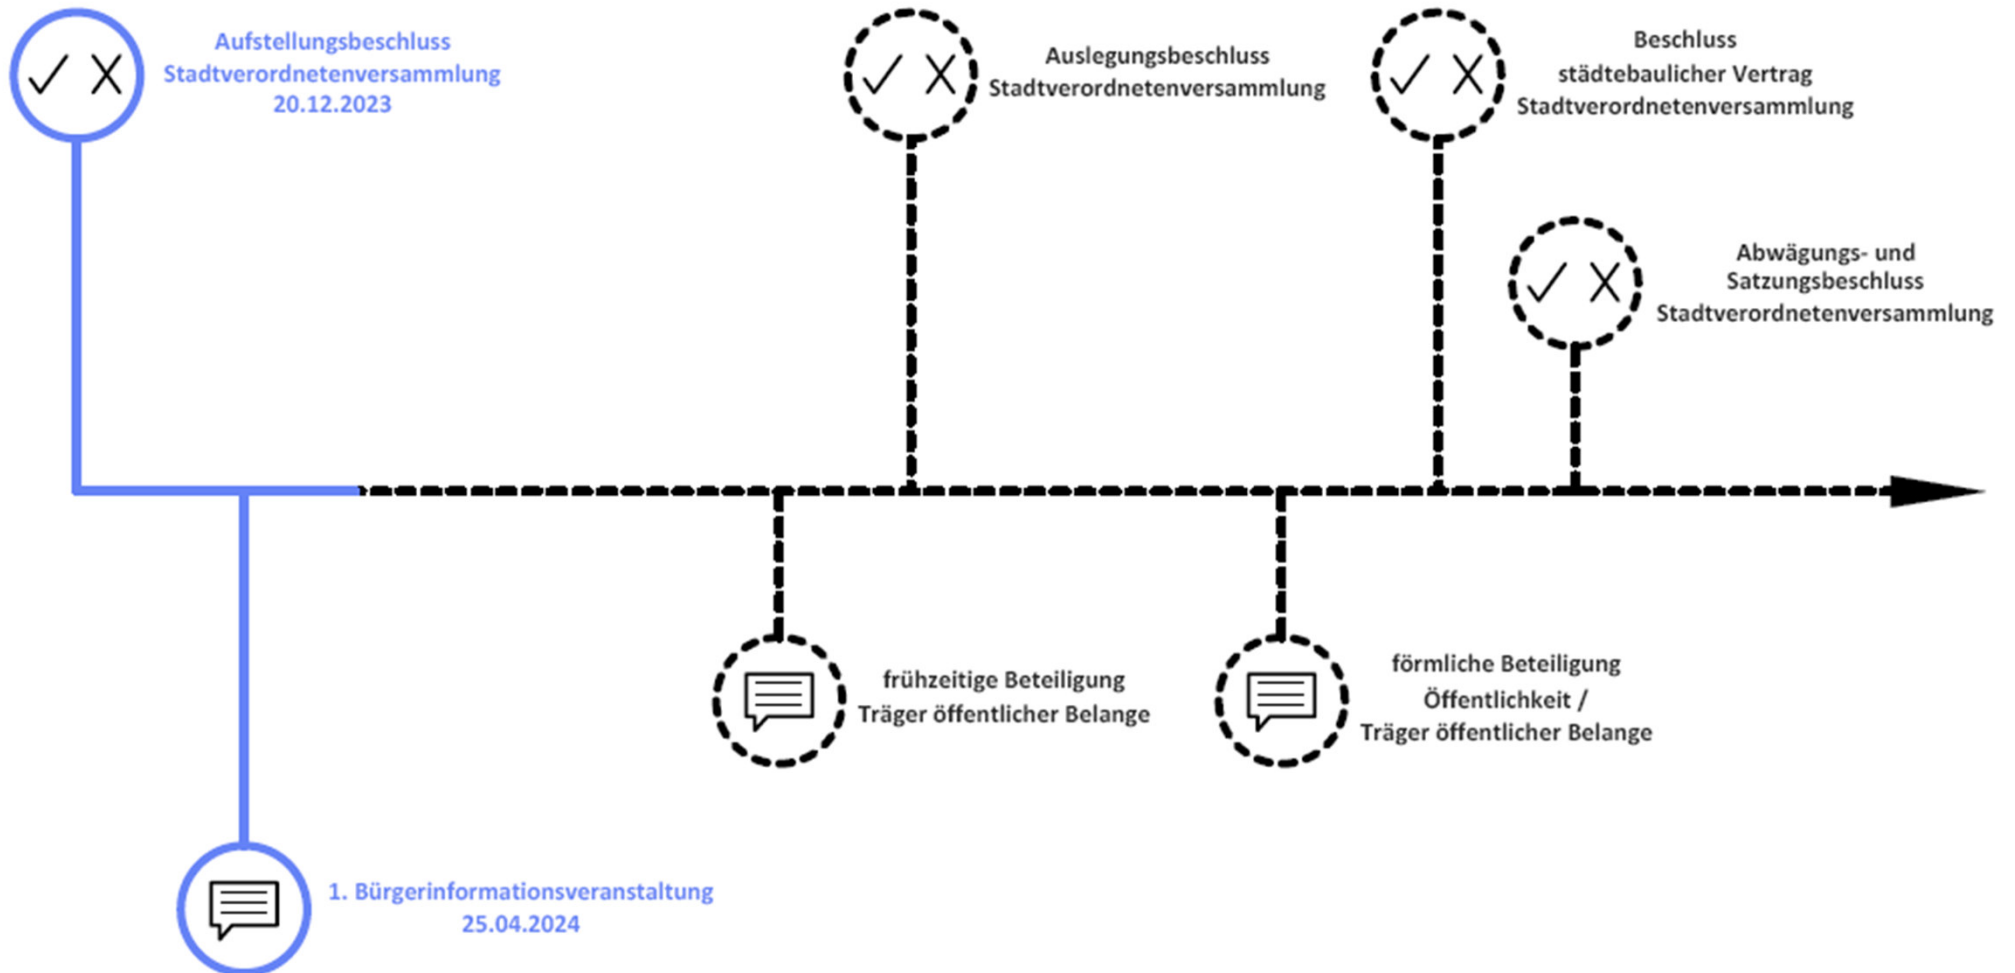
Aufstellungsbeschluss
Stadtverordnetenversammlung
20.12.2023

Auslegungsbeschluss
Stadtverordnetenversammlung

Beschluss
städtebaulicher Vertrag
Stadtverordnetenversammlung

Abwägungs- und
Satzungsbeschluss
Stadtverordnetenversammlung

frühzeitige Beteiligung
Träger öffentlicher Belange

förmliche Beteiligung
Öffentlichkeit /
Träger öffentlicher Belange

1. Bürgerinformationsveranstaltung
25.04.2024